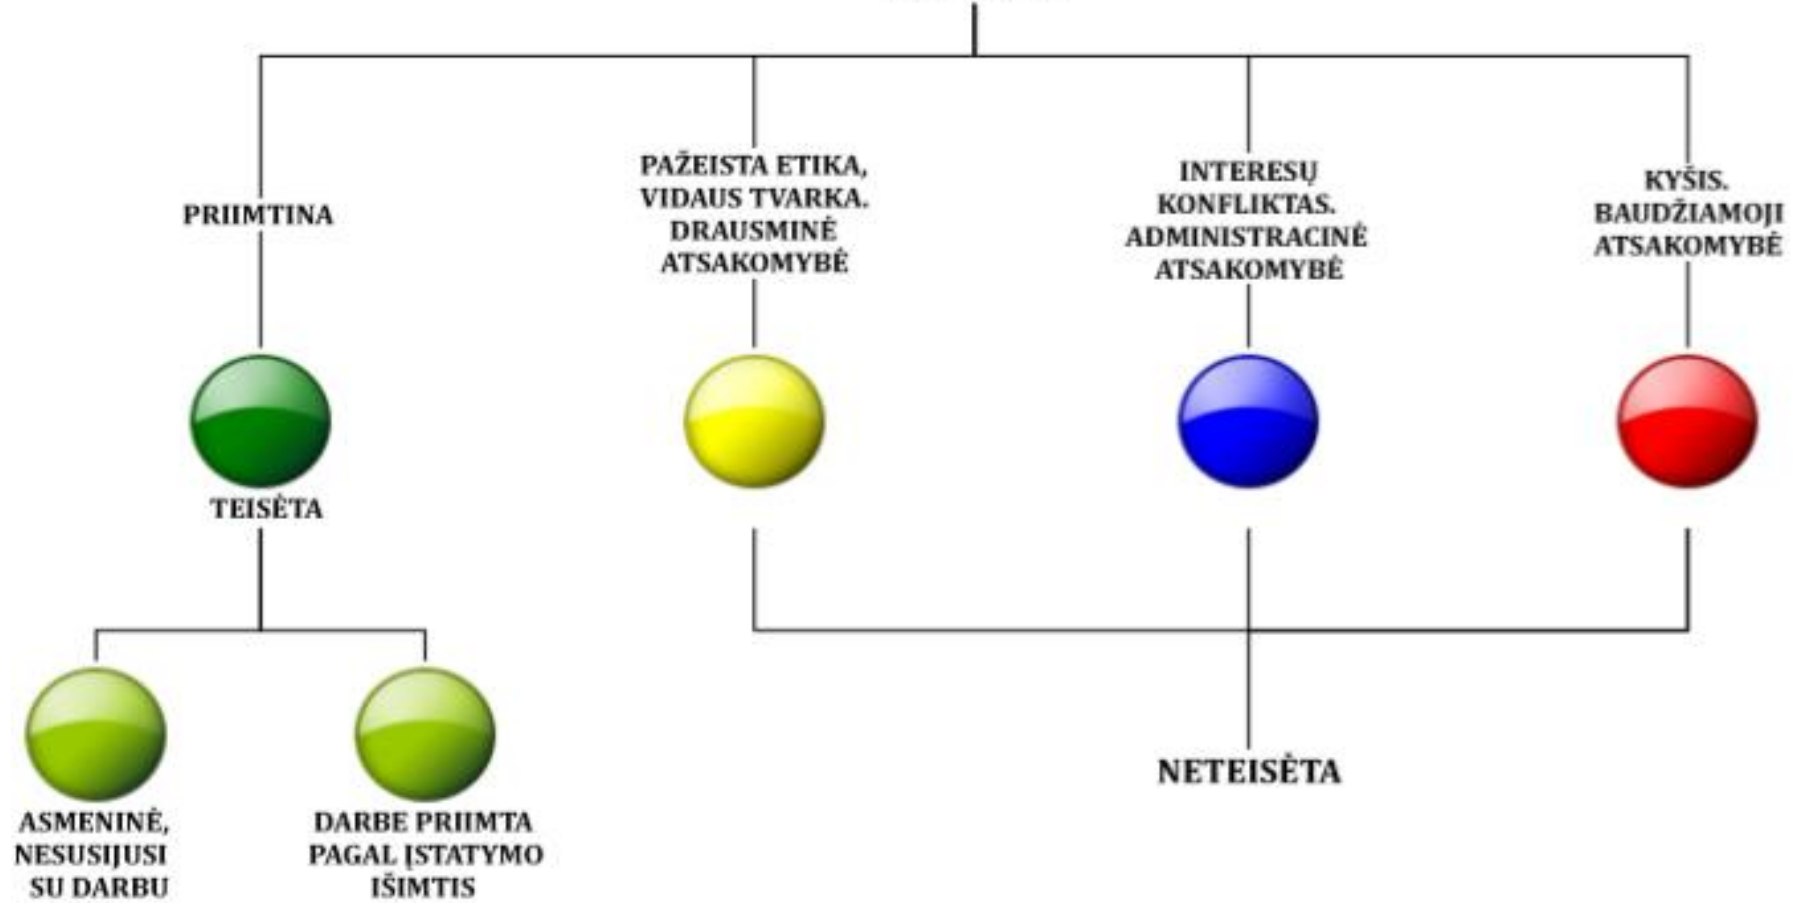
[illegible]

PRIIMTINA

PAŽEISTA ETIKA, VIDAUS TVARKA. DRAUSMINĖ ATSAKOMYBĖ

INTERESŲ KONFLIKTAS. ADMINISTRACINĖ ATSAKOMYBĖ

KYŠIS. BAUDŽIAMOJI ATSAKOMYBĖ

TEISĖTA

ASMENINĖ, NESUSIJUSI SU DARBU

DARBE PRIIMTA PAGAL ĮSTATYMO IŠIMTIS

NETEISĖTA